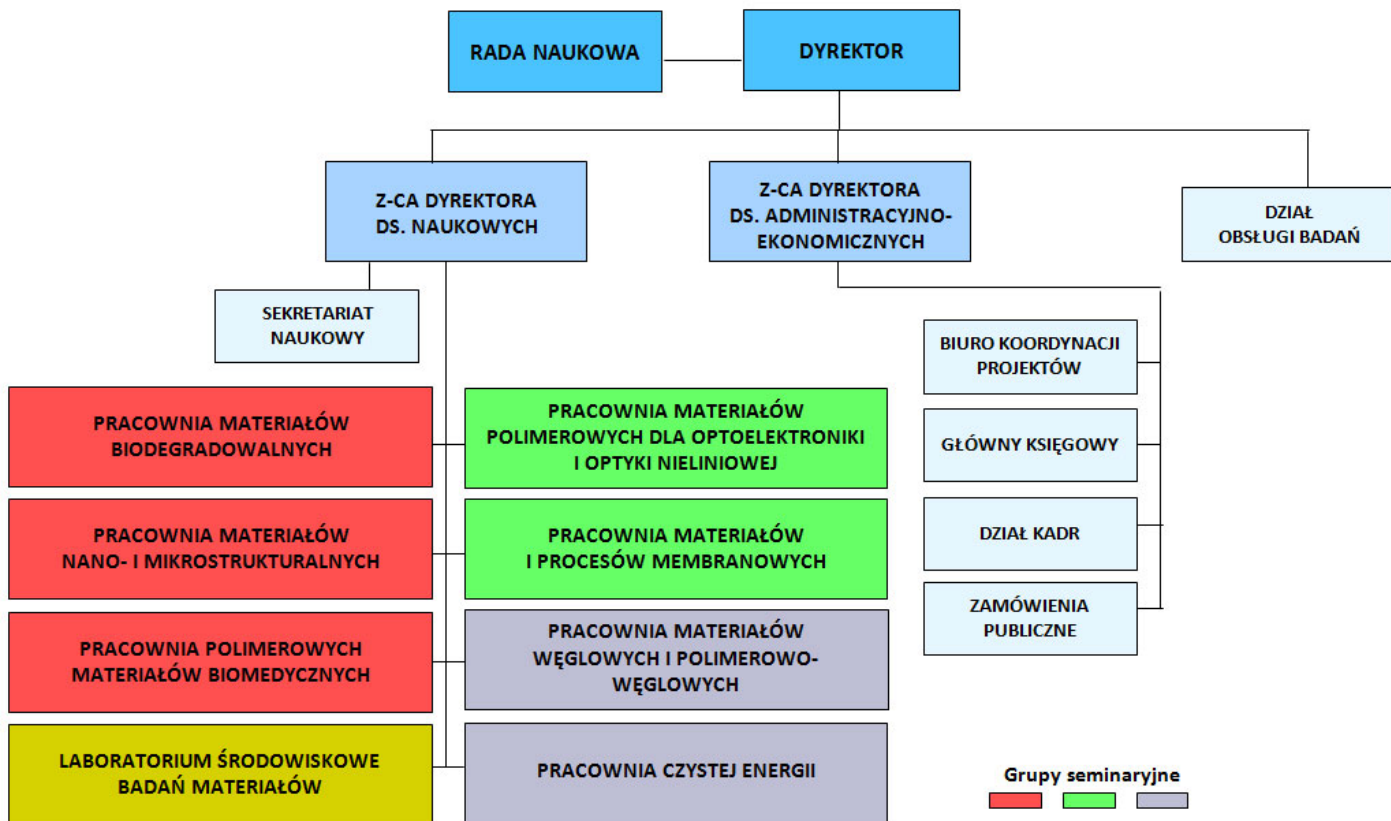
RADA NAUKOWA

DYREKTOR

Z-CA DYREKTORA DS. NAUKOWYCH

Z-CA DYREKTORA DS. ADMINISTRACYJNO-EKONOMICZNYCH

DZIAŁ OBSŁUGI BADAŃ

SEKRETARIAT NAUKOWY

BIURO KOORDYNACJI PROJEKTÓW

GŁÓWNY KSIĘGOWY

DZIAŁ KADR

ZAMÓWIENIA PUBLICZNE

PRACOWNIA MATERIAŁÓW BIODEGRADOWALNYCH

PRACOWNIA MATERIAŁÓW POLIMEROWYCH DLA OPTOELEKTRONIKI I OPTYKI NIELINIOWEJ

PRACOWNIA MATERIAŁÓW NANO- I MIKROSTRUKTURALNYCH

PRACOWNIA MATERIAŁÓW I PROCESÓW MEMBRANOWYCH

PRACOWNIA POLIMEROWYCH MATERIAŁÓW BIOMEDYCZNYCH

PRACOWNIA MATERIAŁÓW WĘGLOWYCH I POLIMEROWO-WĘGLOWYCH

LABORATORIUM ŚRODOWISKOWE BADAŃ MATERIAŁÓW

PRACOWNIA CZYSTEJ ENERGII

Grupy seminaryjne